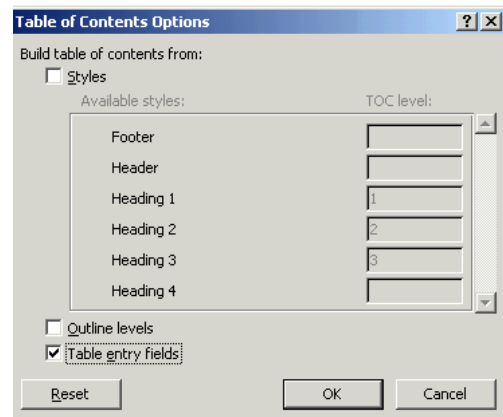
Table of Contents Options

?

X

Build table of contents from:

Styles

Available styles:

TOC level:

| Available styles: | TOC level: |
|---|---|
| Footer | |
| Header | |
| Heading 1 | 1 |
| Heading 2 | 2 |
| Heading 3 | 3 |
| Heading 4 | |

Outline levels

Table entry fields

Reset

OK

Cancel